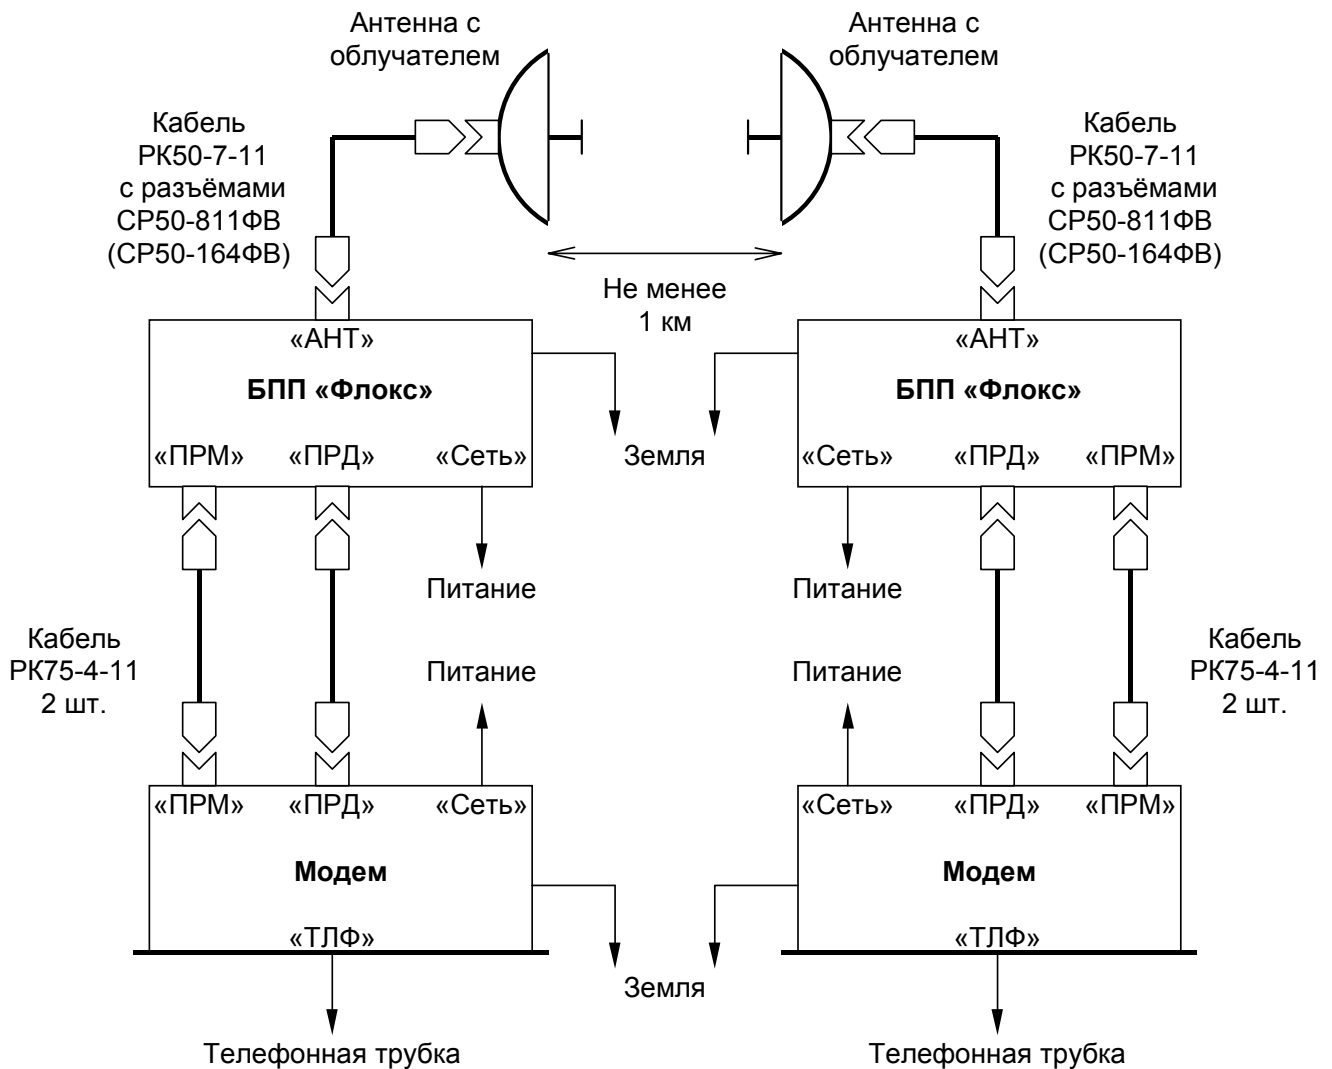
Антенна с облучателем

Антенна с облучателем

Кабель РК50-7-11 с разъёмами СР50-811ФВ (СР50-164ФВ)

Кабель РК50-7-11 с разъёмами СР50-811ФВ (СР50-164ФВ)

Не менее 1 км

«АНТ»
БПП «Флокс»
«ПРМ» «ПРД» «Сеть»

Земля

«АНТ»
БПП «Флокс»
«Сеть» «ПРД» «ПРМ»

Питание

Питание

Кабель РК75-4-11 2 шт.

Питание

Питание

Кабель РК75-4-11 2 шт.

«ПРМ» «ПРД» «Сеть»
Модем
«ТЛФ»

«Сеть» «ПРД» «ПРМ»
Модем
«ТЛФ»

Земля

Телефонная трубка

Телефонная трубка